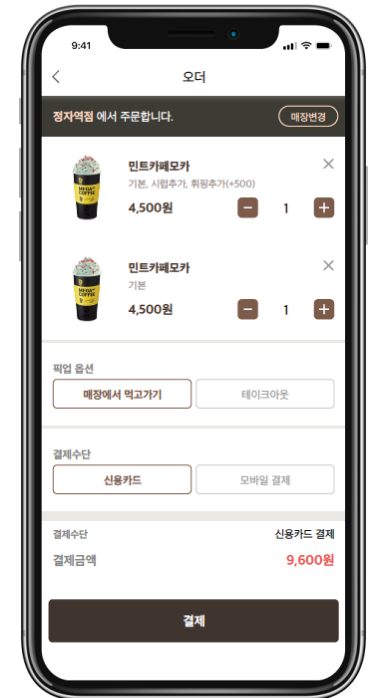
9:41

<

오더

정자역점 에서 주문합니다.

매장변경

MEGA COFFEE

민트카페모카

기본, 시럽추가, 휘핑추가(+500)

4,500원

1

×

MEGA COFFEE

민트카페모카

기본

4,500원

1

×

픽업 옵션

매장에서 먹고가기

테이크아웃

결제수단

신용카드

모바일 결제

결제수단

신용카드 결제

결제금액

9,600원

결제